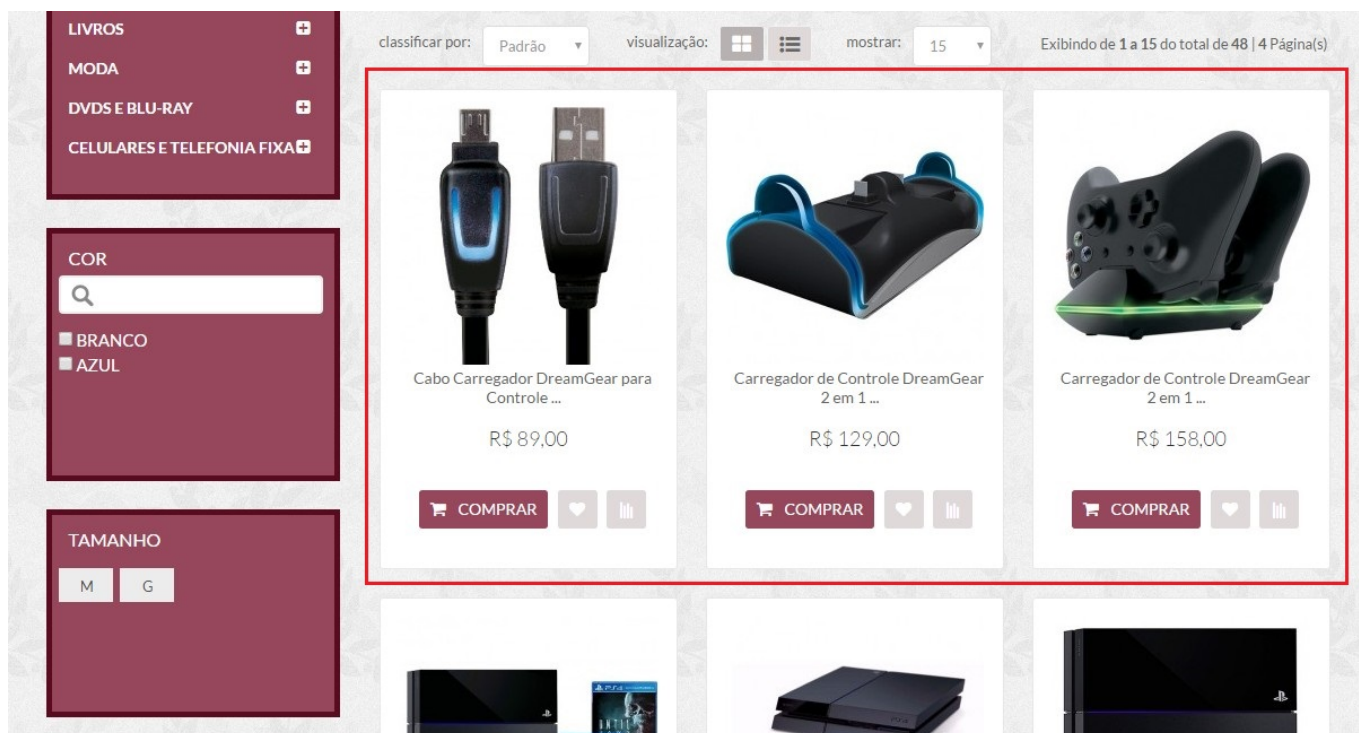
LIVROS
MODA
DVDS E BLU-RAY
CELULARES E TELEFONIA FIXA

COR

BRANCO
AZUL

TAMANHO

M G

classificar por: Padrão visualização: mostrar: 15 Exibindo de 1 a 15 do total de 48 | 4 Página(s)

Cabo Carregador DreamGear para Controle ...

R$ 89,00

COMPRAR

Carregador de Controle DreamGear 2 em 1 ...

R$ 129,00

COMPRAR

Carregador de Controle DreamGear 2 em 1 ...

R$ 158,00

COMPRAR